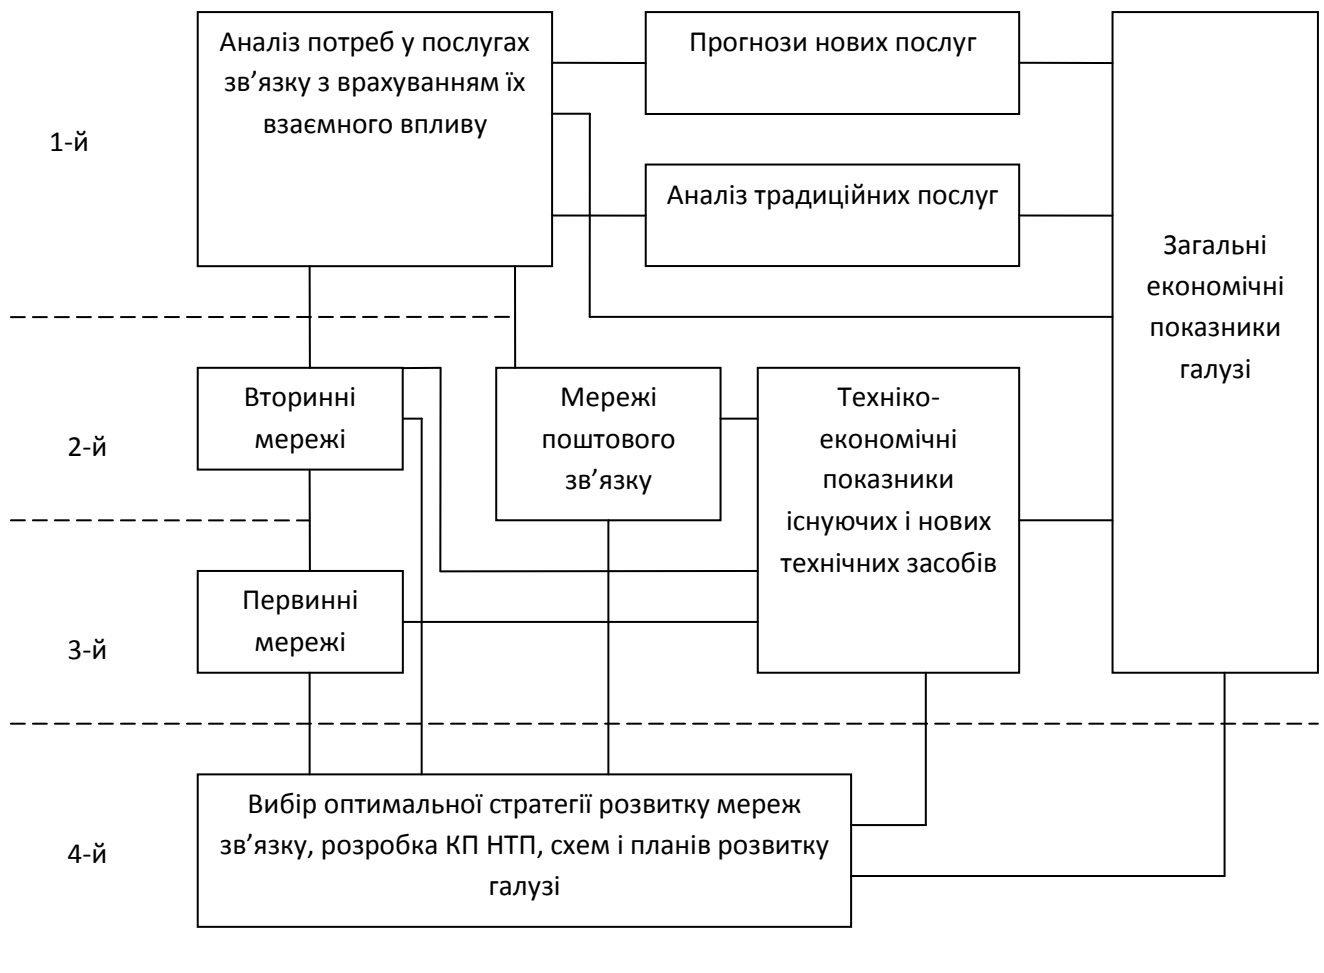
1-й

Аналіз потреб у послугах зв’язку з врахуванням їх взаємного впливу

Прогнози нових послуг

Аналіз традиційних послуг

Загальні економічні показники галузі

2-й

Вторинні мережі

Мережі поштового зв’язку

Техніко-економічні показники існуючих і нових технічних засобів

3-й

Первинні мережі

4-й

Вибір оптимальної стратегії розвитку мереж зв’язку, розробка КП НТП, схем і планів розвитку галузі